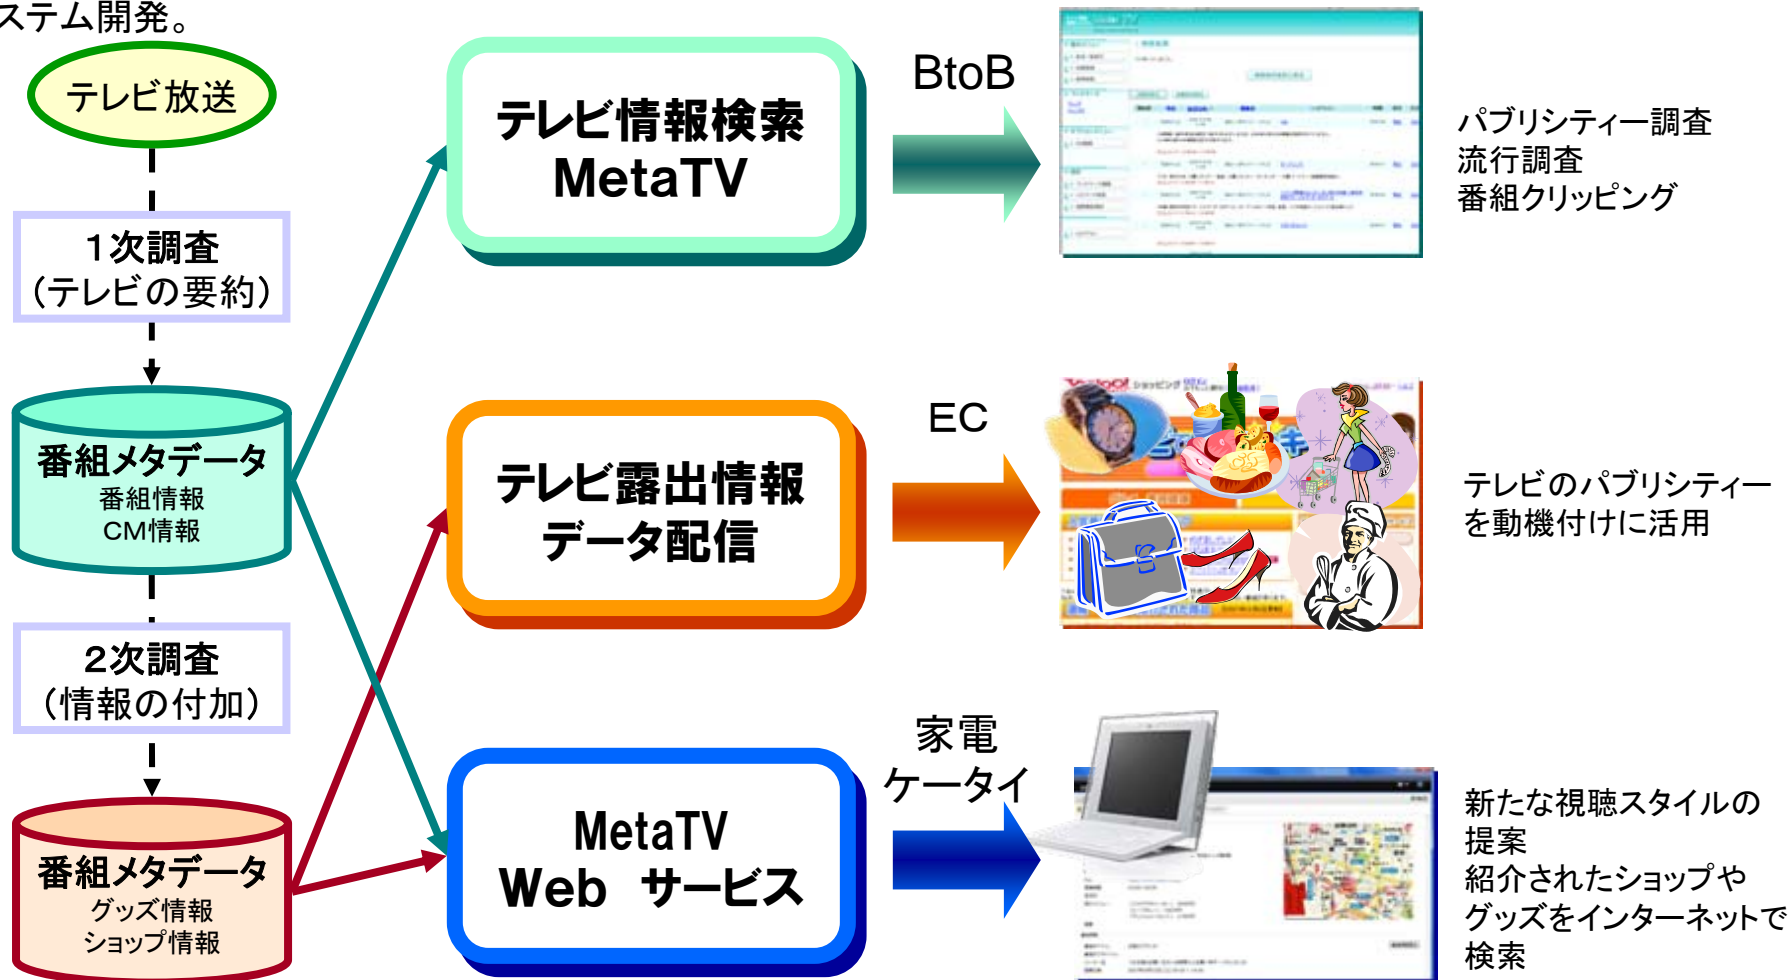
ステム開発。

テレビ放送

1次調査
(テレビの要約)

番組メタデータ
番組情報
CM情報

2次調査
(情報の付加)

番組メタデータ
グッズ情報
ショップ情報

テレビ情報検索
MetaTV

BtoB

パブリシティー調査
流行調査
番組クリッピング

テレビ露出情報
データ配信

EC

テレビのパブリシティー
を動機付けに活用

MetaTV
Web サービス

家電
ケータイ

新たな視聴スタイルの
提案
紹介されたショップや
グッズをインターネットで
検索